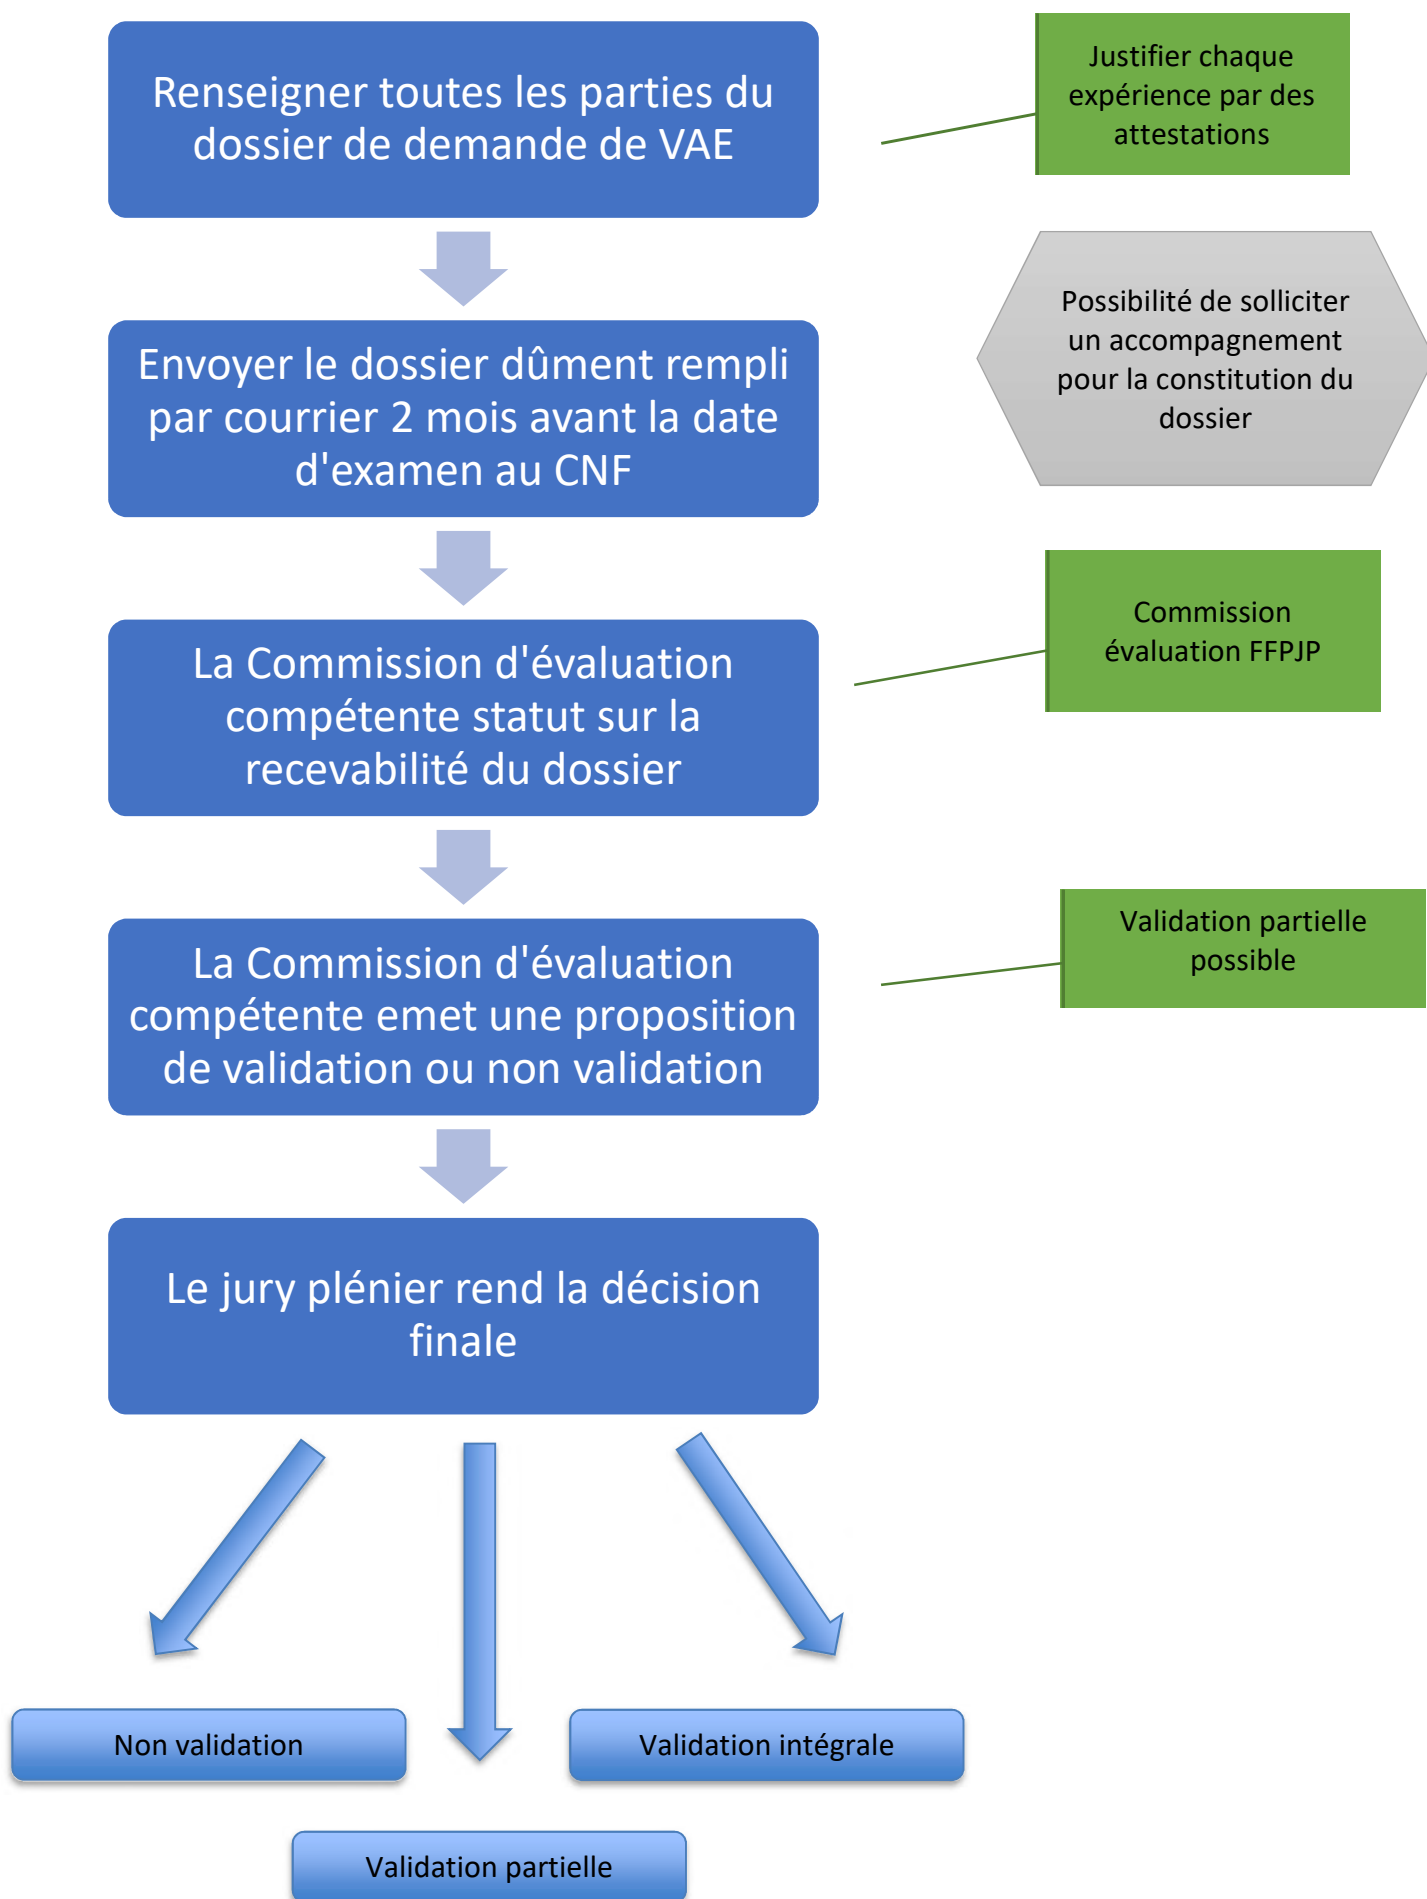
Renseigner toutes les parties du dossier de demande de VAE

Justifier chaque expérience par des attestations

Envoyer le dossier dûment rempli par courrier 2 mois avant la date d'examen au CNF

Possibilité de solliciter un accompagnement pour la constitution du dossier

La Commission d'évaluation compétente statut sur la recevabilité du dossier

Commission évaluation FFPJP

La Commission d'évaluation compétente emet une proposition de validation ou non validation

Validation partielle possible

Le jury plénier rend la décision finale

Non validation

Validation intégrale

Validation partielle